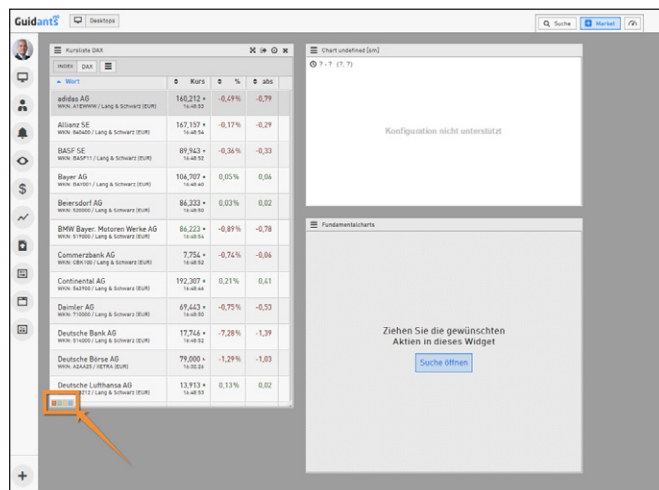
Guidants Desktops

Suche Market

Kursliste DAX

INDEX: DAX

| Wert | Kurs | % | abs |
|---|---|---|---|
| adidas AG WKN: A1EWWW / Lang & Schwarz (EUR) | 160,212 16:48:53 | -0,49% | -0,79 |
| Allianz SE WKN: 840400 / Lang & Schwarz (EUR) | 167,157 16:48:54 | -0,17% | -0,29 |
| BASF SE WKN: BASF11 / Lang & Schwarz (EUR) | 89,943 16:48:52 | -0,36% | -0,33 |
| Bayer AG WKN: BAY001 / Lang & Schwarz (EUR) | 106,707 16:48:40 | 0,05% | 0,06 |
| Beiersdorf AG WKN: 520000 / Lang & Schwarz (EUR) | 86,333 16:48:50 | 0,03% | 0,02 |
| BMW Bayer. Motoren Werke AG WKN: 519000 / Lang & Schwarz (EUR) | 86,223 16:48:54 | -0,89% | -0,78 |
| Commerzbank AG WKN: CBK100 / Lang & Schwarz (EUR) | 7,754 16:48:52 | -0,74% | -0,06 |
| Continental AG WKN: 543900 / Lang & Schwarz (EUR) | 192,307 16:48:46 | 0,21% | 0,41 |
| Daimler AG WKN: 710000 / Lang & Schwarz (EUR) | 69,443 16:48:50 | -0,75% | -0,53 |
| Deutsche Bank AG WKN: 514000 / Lang & Schwarz (EUR) | 17,746 16:48:52 | -7,28% | -1,39 |
| Deutsche Börse AG WKN: A2AA25 / XETRA (EUR) | 79,000 16:30:26 | -1,29% | -1,03 |
| Deutsche Lufthansa AG WKN: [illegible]210 / Lang & Schwarz (EUR) | 13,913 16:48:53 | 0,13% | 0,02 |

Chart undefined [6m]

? - ? (?, ?)

Konfiguration nicht unterstützt

Fundamentalcharts

Ziehen Sie die gewünschten Aktien in dieses Widget

Suche öffnen